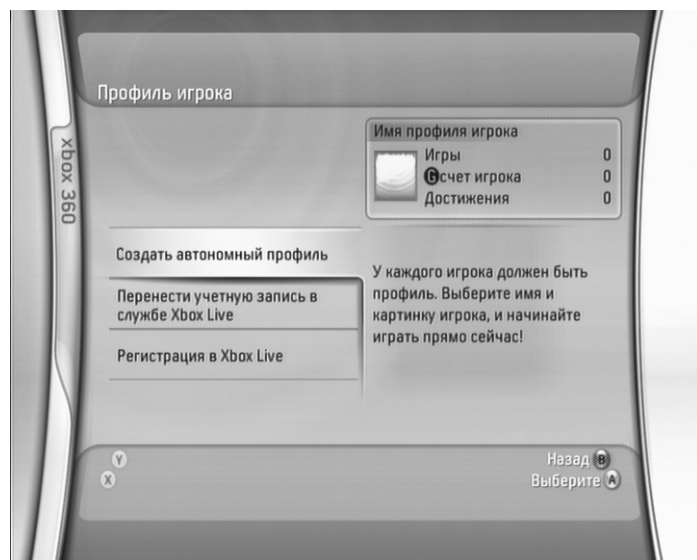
xbox 360

Профиль игрока

Имя профиля игрока
Игры 0
Gсчет игрока 0
Достижения 0

Создать автономный профиль

Перенести учетную запись в службе Xbox Live

Регистрация в Xbox Live

У каждого игрока должен быть профиль. Выберите имя и картинку игрока, и начинайте играть прямо сейчас!

Y
X

Назад B
Выберите A